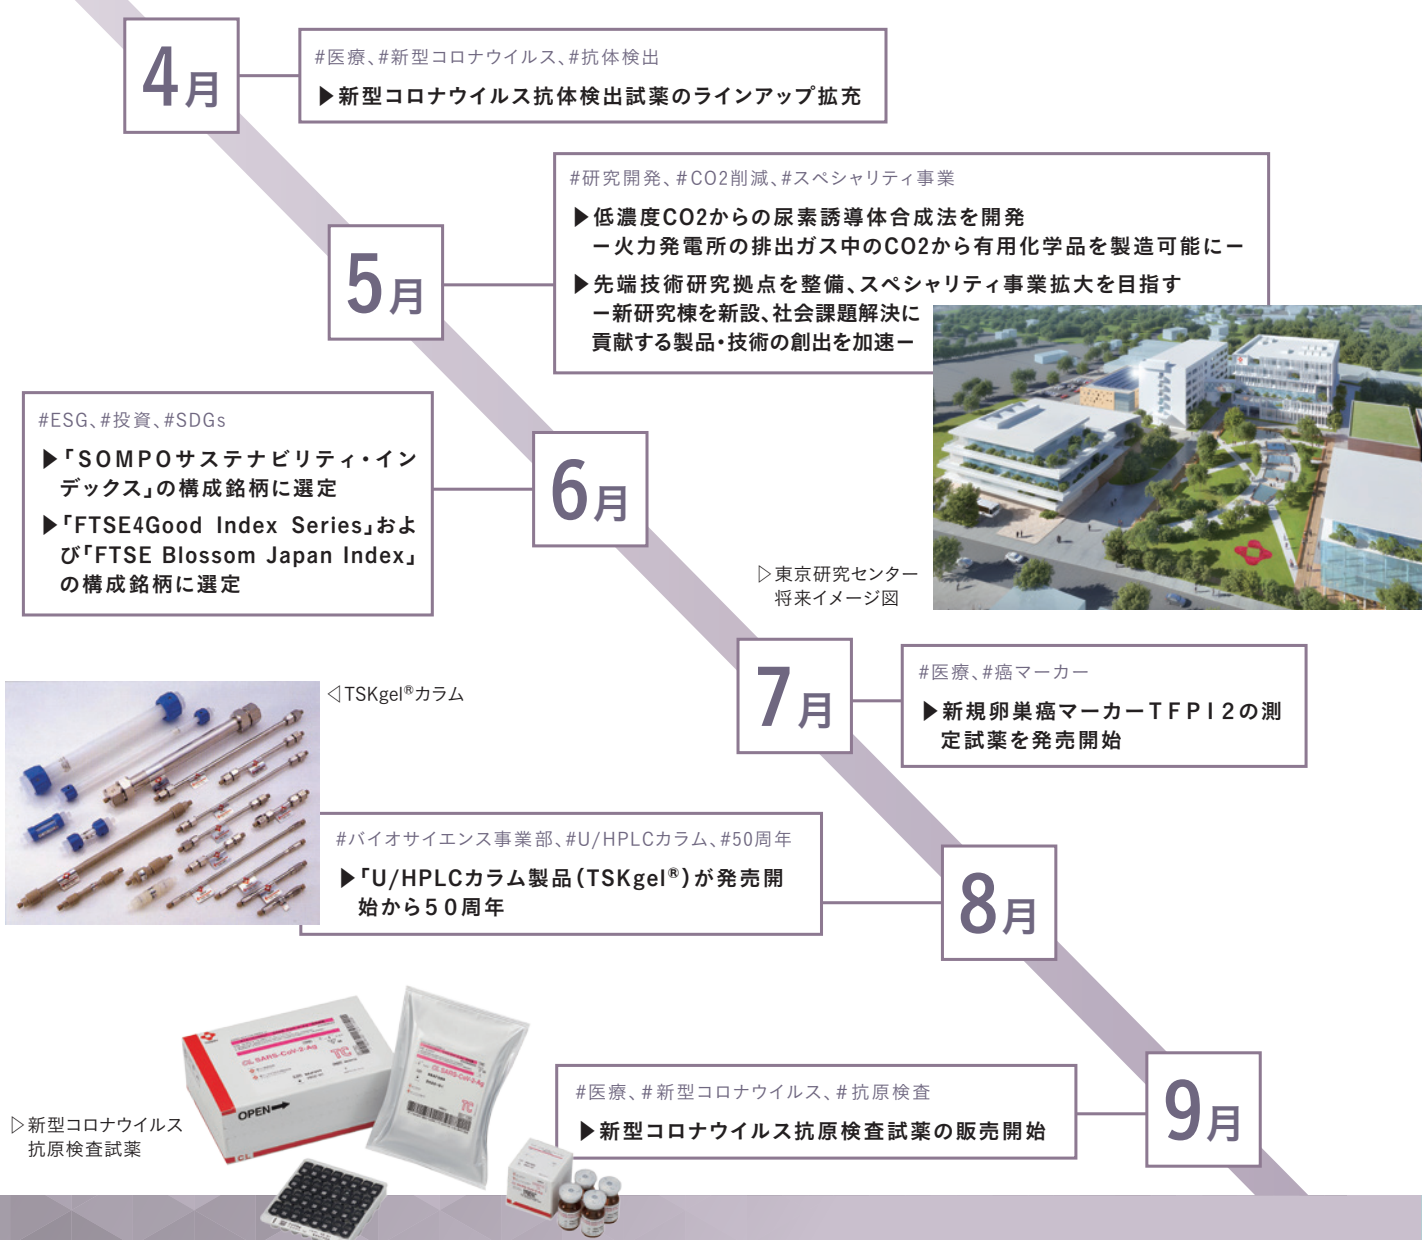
4月

#医療、#新型コロナウイルス、#抗体検出
▶新型コロナウイルス抗体検出試薬のラインアップ拡充

#研究開発、#CO2削減、#スペシャリティ事業
▶低濃度CO2からの尿素誘導体合成法を開発
ー火力発電所の排出ガス中のCO2から有用化学品を製造可能にー
▶先端技術研究拠点を整備、スペシャリティ事業拡大を目指す
ー新研究棟を新設、社会課題解決に貢献する製品・技術の創出を加速ー

5月

#ESG、#投資、#SDGs
▶「SOMPOサステナビリティ・インデックス」の構成銘柄に選定
▶「FTSE4Good Index Series」および「FTSE Blossom Japan Index」の構成銘柄に選定

6月

▷東京研究センター将来イメージ図

◁TSKgel®カラム

7月

#医療、#癌マーカー
▶新規卵巣癌マーカーTFPI2の測定試薬を発売開始

#バイオサイエンス事業部、#U/HPLCカラム、#50周年
▶「U/HPLCカラム製品(TSKgel®)が発売開始から50周年

8月

▷新型コロナウイルス抗原検査試薬

OPEN

#医療、#新型コロナウイルス、#抗原検査
▶新型コロナウイルス抗原検査試薬の販売開始

9月